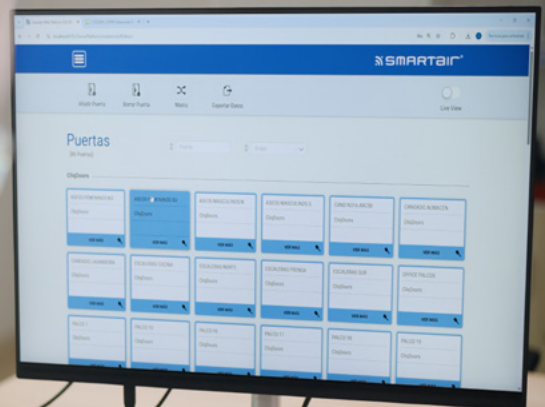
SMARTair

Añadir Puerta

Borrar Puerta

Mover

Exportar Datos

Live View

Puertas

Chiqueros

VER MAS

VER MAS

VER MAS

VER MAS

VER MAS

VER MAS

Chiqueros

Chiqueros

Chiqueros

Chiqueros

Chiqueros

Chiqueros

ESCALERAS PRENSA

ESCALERAS SUR

PALCO

VER MAS

VER MAS

VER MAS

VER MAS

VER MAS

VER MAS

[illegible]